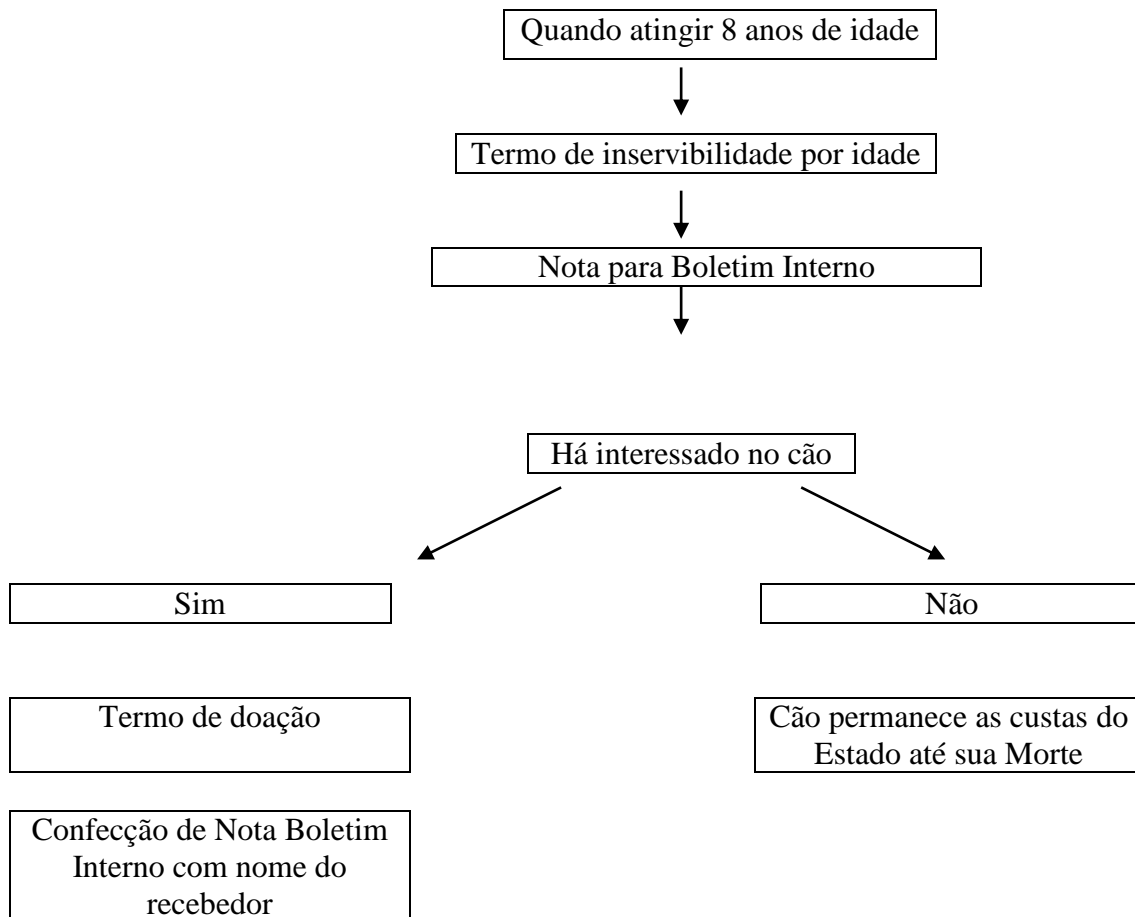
Quando atingir 8 anos de idade

Termo de inservibilidade por idade

Nota para Boletim Interno

Há interessado no cão

Sim

Não

Termo de doação

Cão permanece as custas do Estado até sua Morte

Confecção de Nota Boletim Interno com nome do recebedor